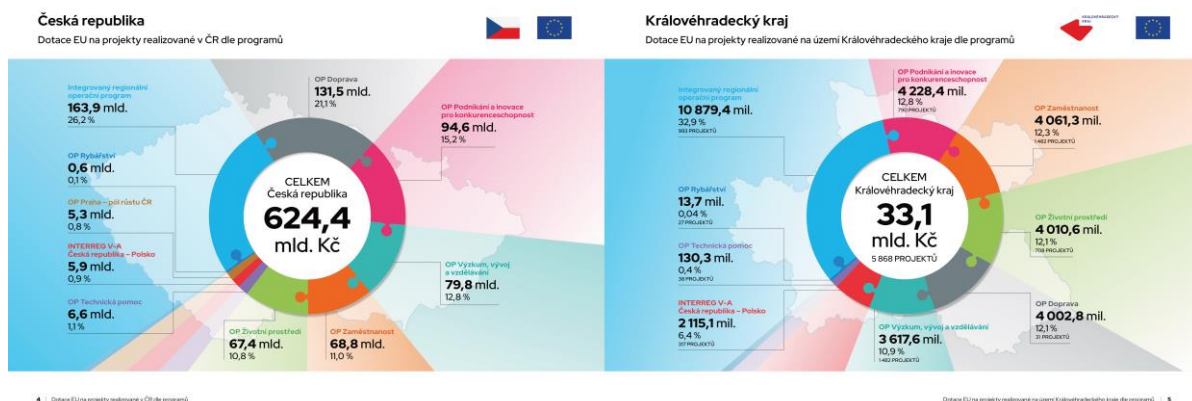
Česká republika
Dotace EU na projekty realizované v ČR dle programů

Integrovaný regionální operační program
163,9 mld.
26,2 %

OP Doprava
131,5 mld.
21,1 %

OP Podnikání a inovace pro konkurenceschopnost
94,6 mld.
15,2 %

OP Rybářství
0,6 mld.
0,1 %

OP Praha – pól růstu ČR
5,3 mld.
0,8 %

INTERREG V-A Česká republika – Polsko
5,9 mld.
0,9 %

OP Technická pomoc
6,6 mld.
1,1 %

CELKEM
Česká republika
624,4
mld. Kč

OP Výzkum, vývoj a vzdělávání
79,8 mld.
12,8 %

OP Životní prostředí
67,4 mld.
10,8 %

OP Zaměstnanost
68,8 mld.
11,0 %

4 | Dotace EU na projekty realizované v ČR dle programů

Královéhradecký kraj
Dotace EU na projekty realizované na území Královéhradeckého kraje dle programů

KRÁLOVÉHRADECKÝ KRAJ

Integrovaný regionální operační program
10 879,4 mil.
32,9 %
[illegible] PROJEKTŮ

OP Podnikání a inovace pro konkurenceschopnost
4 228,4 mil.
12,8 %
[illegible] PROJEKTŮ

OP Zaměstnanost
4 061,3 mil.
12,3 %
1 482 PROJEKTŮ

OP Rybářství
13,7 mil.
0,04 %
27 PROJEKTŮ

CELKEM
Královéhradecký kraj
33,1
mld. Kč
5 868 PROJEKTŮ

OP Životní prostředí
4 010,6 mil.
12,1 %
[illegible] PROJEKTŮ

OP Technická pomoc
130,3 mil.
0,4 %
36 PROJEKTŮ

INTERREG V-A Česká republika – Polsko
2 115,1 mil.
6,4 %
317 PROJEKTŮ

OP Výzkum, vývoj a vzdělávání
3 617,6 mil.
10,9 %
1 482 PROJEKTŮ

OP Doprava
4 002,8 mil.
12,1 %
21 PROJEKTŮ

Dotace EU na projekty realizované na území Královéhradeckého kraje dle programů | 5